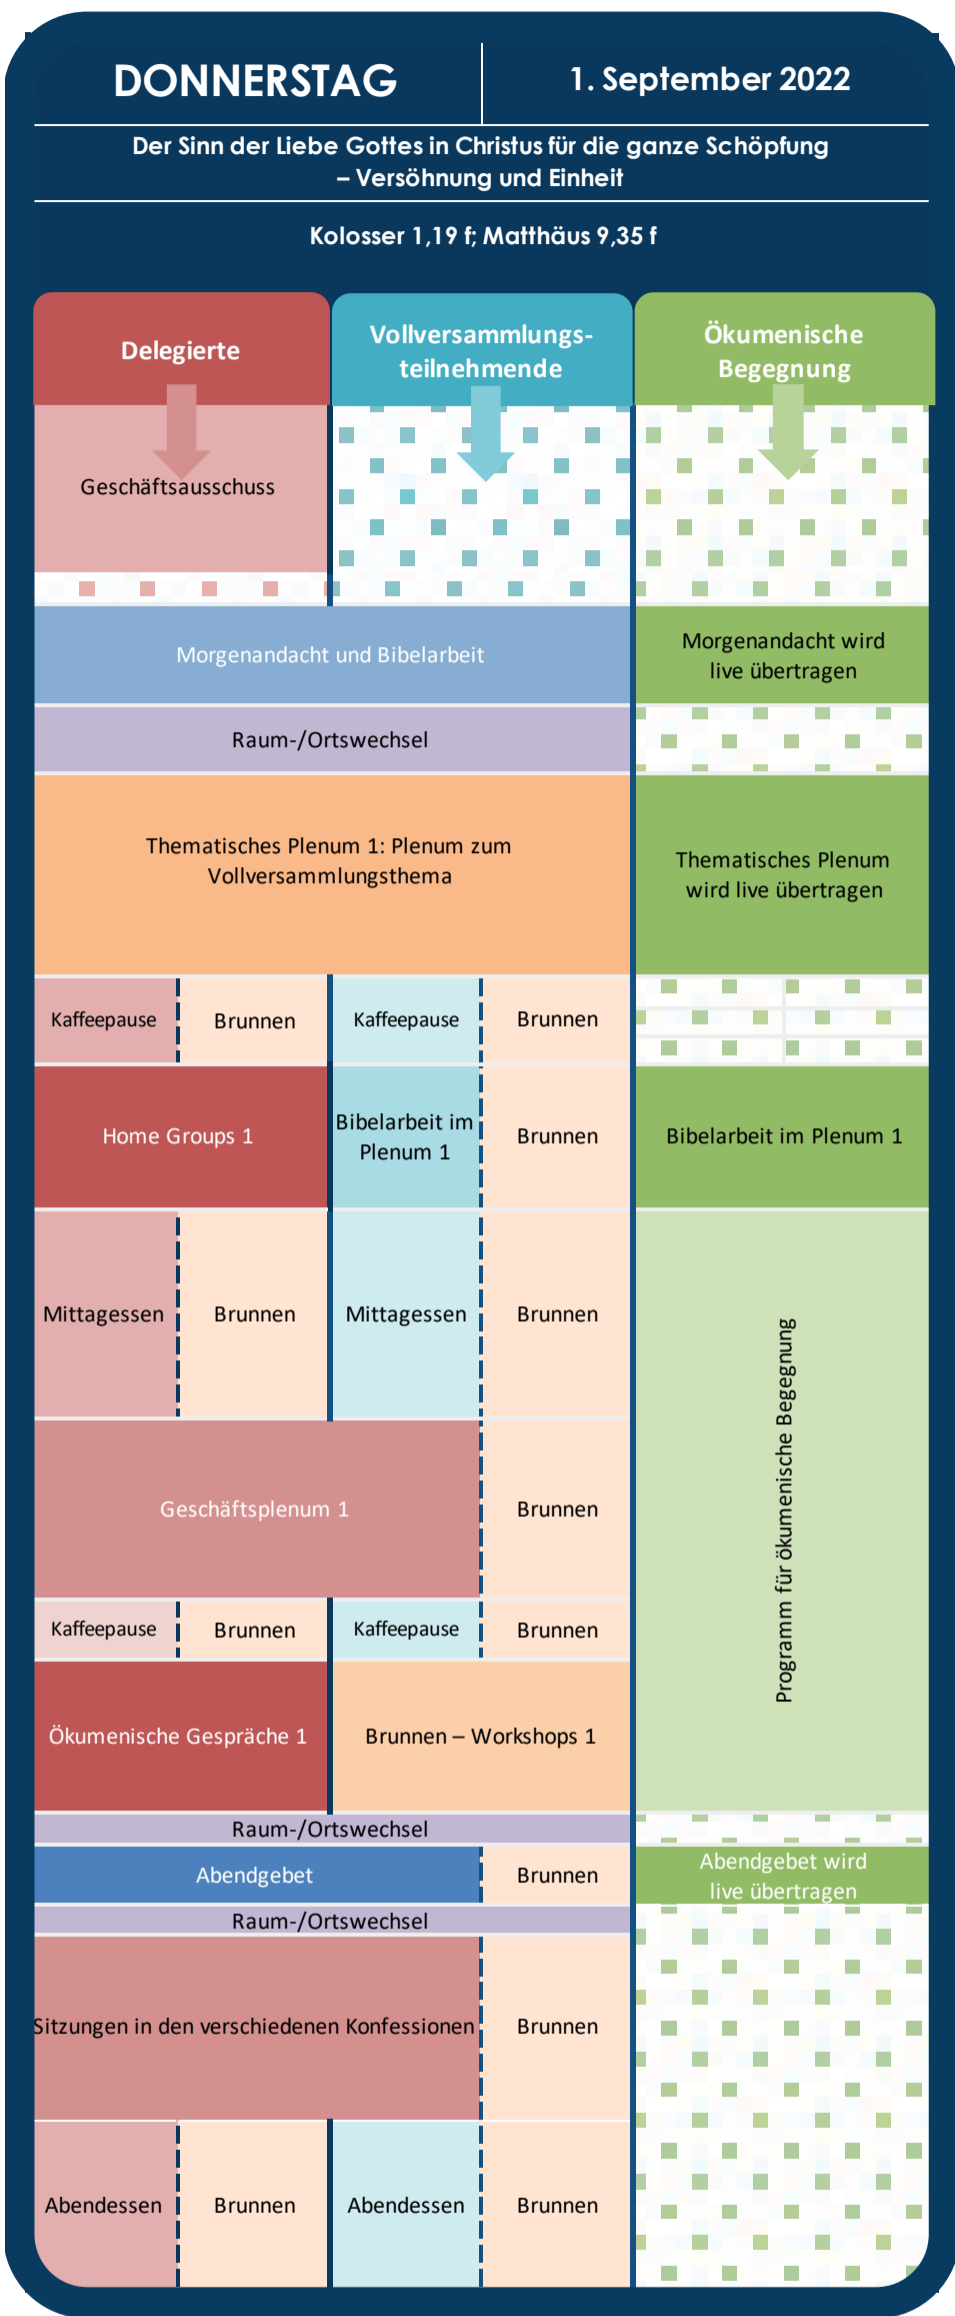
DONNERSTAG

1. September 2022

Der Sinn der Liebe Gottes in Christus für die ganze Schöpfung – Versöhnung und Einheit

Kolosser 1,19 f; Matthäus 9,35 f

Delegierte

Vollversammlungsteilnehmende

Ökumenische Begegnung

Geschäftsausschuss

Morgenandacht und Bibelarbeit

Morgenandacht wird live übertragen

Raum-/Ortswechsel

Thematisches Plenum 1: Plenum zum Vollversammlungsthema

Thematisches Plenum wird live übertragen

Kaffeepause

Brunnen

Kaffeepause

Brunnen

Home Groups 1

Bibelarbeit im Plenum 1

Brunnen

Bibelarbeit im Plenum 1

Mittagessen

Brunnen

Mittagessen

Brunnen

Programm für ökumenische Begegnung

Geschäftsplenum 1

Brunnen

Kaffeepause

Brunnen

Kaffeepause

Brunnen

Ökumenische Gespräche 1

Brunnen – Workshops 1

Raum-/Ortswechsel

Abendgebet

Brunnen

Abendgebet wird live übertragen

Raum-/Ortswechsel

Sitzungen in den verschiedenen Konfessionen

Brunnen

Abendessen

Brunnen

Abendessen

Brunnen